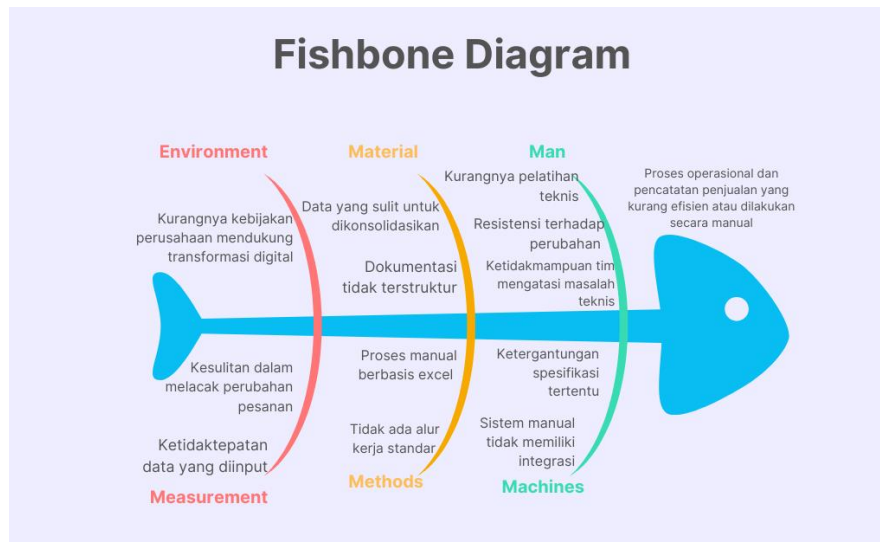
Fishbone Diagram

Environment

Kurangnya kebijakan perusahaan mendukung transformasi digital

Kesulitan dalam melacak perubahan pesanan

Ketidaktepatan data yang diinput

Measurement

Material

Data yang sulit untuk dikonsolidasikan

Dokumentasi tidak terstruktur

Proses manual berbasis excel

Tidak ada alur kerja standar

Methods

Man

Kurangnya pelatihan teknis

Resistensi terhadap perubahan

Ketidakmampuan tim mengatasi masalah teknis

Ketergantungan spesifikasi tertentu

Sistem manual tidak memiliki integrasi

Machines

Proses operasional dan pencatatan penjualan yang kurang efisien atau dilakukan secara manual